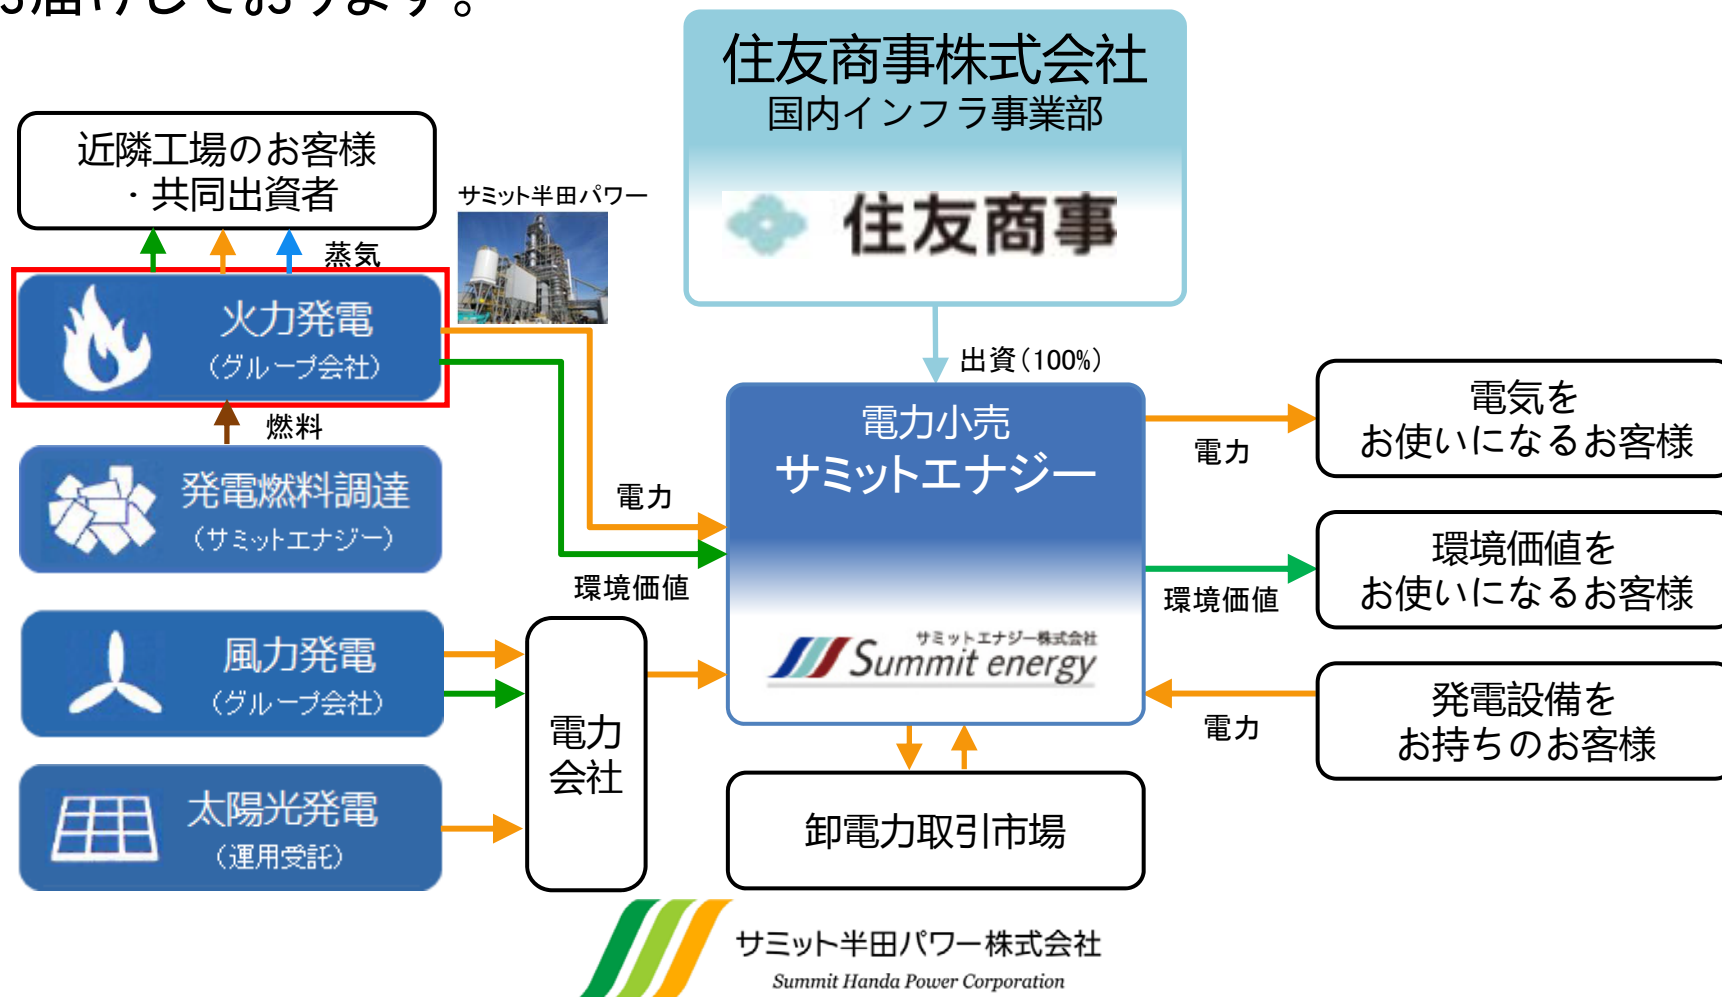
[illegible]届けしております。

住友商事株式会社
国内インフラ事業部
住友商事

近隣工場のお客様
・共同出資者

サミット半田パワー

蒸気

火力発電
（グループ会社）

燃料

発電燃料調達
（サミットエナジー）

風力発電
（グループ会社）

太陽光発電
（運用受託）

電力

環境価値

電力
会社

出資（100%）

電力小売
サミットエナジー

サミットエナジー株式会社
Summit energy

電力

環境価値

電力

電気を
お使いになるお客様

環境価値を
お使いになるお客様

発電設備を
お持ちのお客様

卸電力取引市場

サミット半田パワー株式会社
Summit Handa Power Corporation